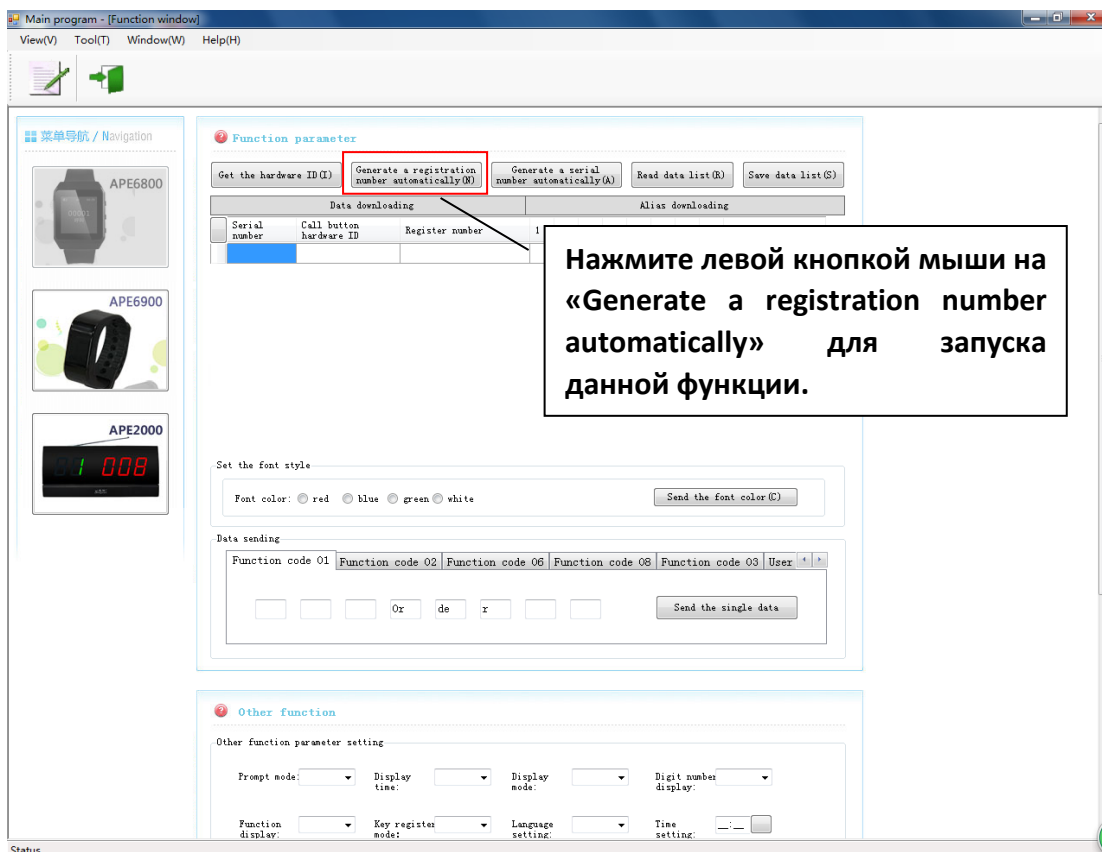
Main program - [Function window]

View(V) Tool(T) Window(W) Help(H)

菜单导航 / Navigation

APE6800

APE6900

APE2000

1 008

Function parameter

Get the hardware ID(I)

Generate a registration number automatically(N)

Generate a serial number automatically(A)

Read data list(R)

Save data list(S)

Data downloading

Alias downloading

| Serial number | Call button hardware ID | Register number | 1 |
|---|---|---|---|
| | | | |

Нажмите левой кнопкой мыши на «Generate a registration number automatically» для запуска данной функции.

Set the font style

Font color: red blue green white

Send the font color(C)

Data sending

Function code 01 | Function code 02 | Function code 06 | Function code 08 | Function code 03 | User

Or de r

Send the single data

Other function

Other function parameter setting

Prompt mode:

Display time:

Display mode:

Digit number display:

Function display:

Key register mode:

Language setting:

Time setting:

Status